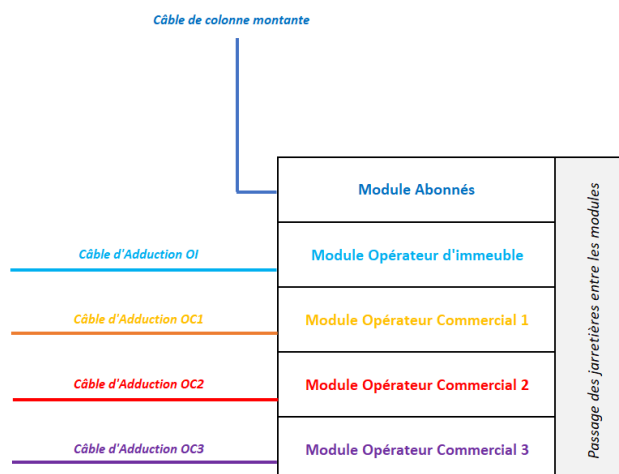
Câble de colonne montante

Module Abonnés

Câble d'Adduction OI

Module Opérateur d'immeuble

Câble d'Adduction OC1

Module Opérateur Commercial 1

Câble d'Adduction OC2

Module Opérateur Commercial 2

Câble d'Adduction OC3

Module Opérateur Commercial 3

Passage des jarretières entre les modules